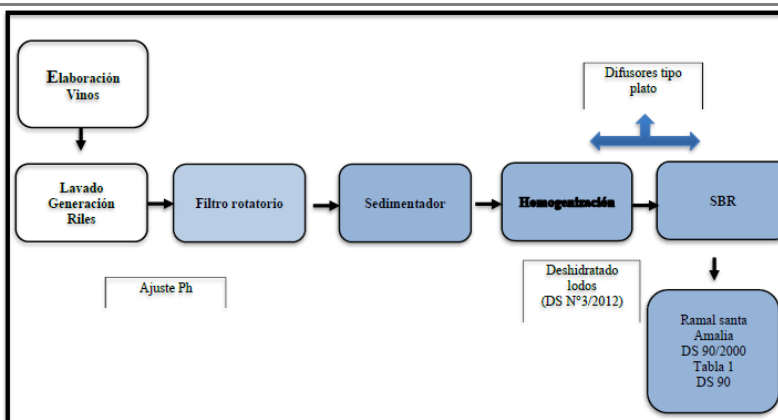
Elaboración Vinos

Difusores tipo plato

Lavado Generación Riles

Filtro rotatorio

Sedimentador

Homogenización

SBR

Ajuste Ph

Deshidratado lodos (DS N°3/2012)

Ramal santa Amalia DS 90/2000 Tabla 1 DS 90